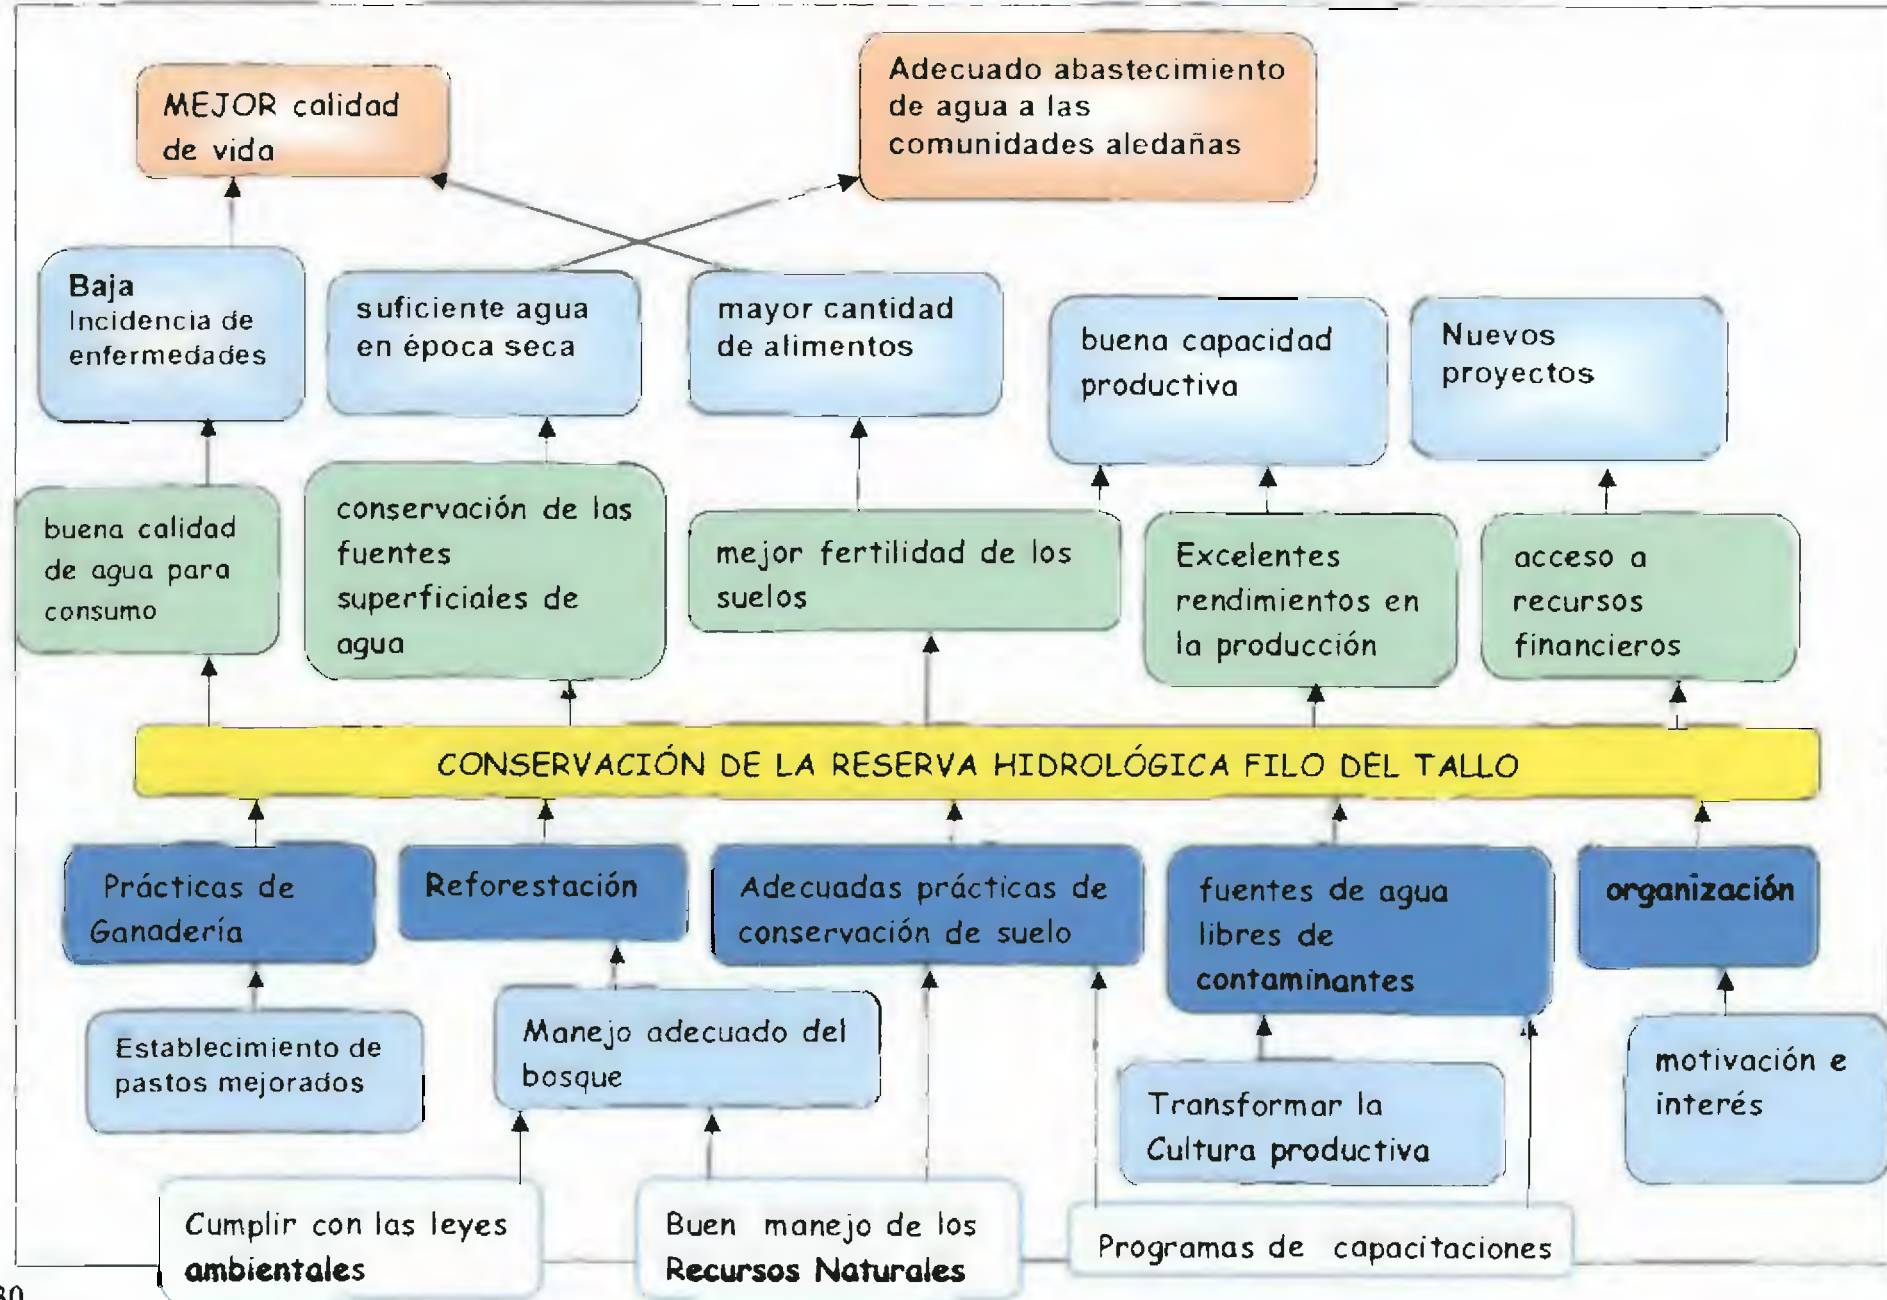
MEJOR calidad de vida

Adecuado abastecimiento de agua a las comunidades aledañas

Baja Incidencia de enfermedades

suficiente agua en época seca

mayor cantidad de alimentos

buena capacidad productiva

Nuevos proyectos

buena calidad de agua para consumo

conservación de las fuentes superficiales de agua

mejor fertilidad de los suelos

Excelentes rendimientos en la producción

acceso a recursos financieros

CONSERVACIÓN DE LA RESERVA HIDROLÓGICA FILO DEL TALLO

Prácticas de Ganadería

Reforestación

Adecuadas prácticas de conservación de suelo

fuentes de agua libres de contaminantes

organización

Establecimiento de pastos mejorados

Manejo adecuado del bosque

Transformar la Cultura productiva

motivación e interés

Cumplir con las leyes ambientales

Buen manejo de los Recursos Naturales

Programas de capacitaciones

30